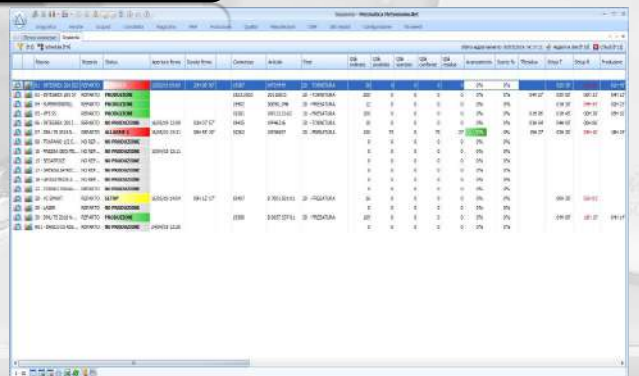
Gestionale - Meccanica Moltomedia.it

Anagrafica | Articoli | Acquisti | Contabilità | Magazzino | MRP | Produzione | Qualità | Manutenzione | CRM | Statistiche | Configurazione | Strumenti

Schedule

| Risorsa | Reparto | Stato | Apertura fermo | Durata fermo | Commessa | Articolo | Fase | Q.tà ordinata | Q.tà prodotta | Q.tà scartata | Q.tà conforme | Q.tà residua | Avanzamento | Scarto % | Ritardo | Setup T | Setup R | Produzione |
|---|---|---|---|---|---|---|---|---|---|---|---|---|---|---|---|---|---|---|
| 01 - INTEGREX 200 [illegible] | REPARTO | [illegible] | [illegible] | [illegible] | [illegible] | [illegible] | 10 - TORNITURA | 300 | 0 | 0 | 0 | 0 | 0% | 0% | | | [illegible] | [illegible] |
| 02 - INTEGREX 200 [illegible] | REPARTO | PRODUZIONE | | | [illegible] | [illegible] | 10 - TORNITURA | 300 | 0 | 0 | 0 | 0 | 0% | 0% | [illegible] | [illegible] | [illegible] | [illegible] |
| 04 - SUPERNOVA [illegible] | REPARTO | PRODUZIONE | | | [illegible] | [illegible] | 10 - FRESATURA | 12 | 0 | 0 | 0 | 0 | 0% | 0% | | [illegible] | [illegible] | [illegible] |
| 05 - VTC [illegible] | REPARTO | PRODUZIONE | | | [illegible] | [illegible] | 10 - FRESATURA | 100 | 0 | 0 | 0 | 0 | 0% | 0% | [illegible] | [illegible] | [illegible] | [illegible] |
| 06 - INTEGREX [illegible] | REPARTO | IN PRODUZIONE | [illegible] | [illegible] | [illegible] | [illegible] | 10 - TORNITURA | 100 | 0 | 0 | 0 | 0 | 0% | 0% | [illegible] | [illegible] | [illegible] | |
| 07 - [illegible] | REPARTO | ALLARME 1 | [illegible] | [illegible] | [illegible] | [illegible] | 10 - FRESATURA | 100 | 75 | 0 | 75 | 25 | 75% | 0% | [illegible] | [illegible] | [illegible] | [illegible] |
| 08 - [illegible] | NO REP... | NO PRODUZIONE | | | | | | 0 | 0 | 0 | 0 | 0 | 0% | 0% | | | | |
| 10 - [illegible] | NO REP... | NO PRODUZIONE | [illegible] | | | | | 0 | 0 | 0 | 0 | 0 | 0% | 0% | | | | |
| 11 - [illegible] | NO REP... | NO PRODUZIONE | | | | | | 0 | 0 | 0 | 0 | 0 | 0% | 0% | | | | |
| 17 - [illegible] | NO REP... | NO PRODUZIONE | | | | | | 0 | 0 | 0 | 0 | 0 | 0% | 0% | | | | |
| 18 - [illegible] | NO REP... | NO PRODUZIONE | | | | | | 0 | 0 | 0 | 0 | 0 | 0% | 0% | | | | |
| 19 - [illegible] | NO REP... | NO PRODUZIONE | | | | | | 0 | 0 | 0 | 0 | 0 | 0% | 0% | | | | |
| 20 - VC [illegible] | REPARTO | SETUP | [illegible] | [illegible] | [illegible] | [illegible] | 10 - FRESATURA | 16 | 0 | 0 | 0 | 0 | 0% | 0% | | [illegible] | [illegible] | |
| 21 - LASER | REPARTO | NO PRODUZIONE | | | | | | 0 | 0 | 0 | 0 | 0 | 0% | 0% | | | | |
| 30 - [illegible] | REPARTO | PRODUZIONE | | | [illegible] | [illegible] | 10 - FRESATURA | 100 | 0 | 0 | 0 | 0 | 0% | 0% | | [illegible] | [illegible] | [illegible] |
| 901 - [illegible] | REPARTO | NO PRODUZIONE | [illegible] | | | | | 0 | 0 | 0 | 0 | 0 | 0% | 0% | | | | |